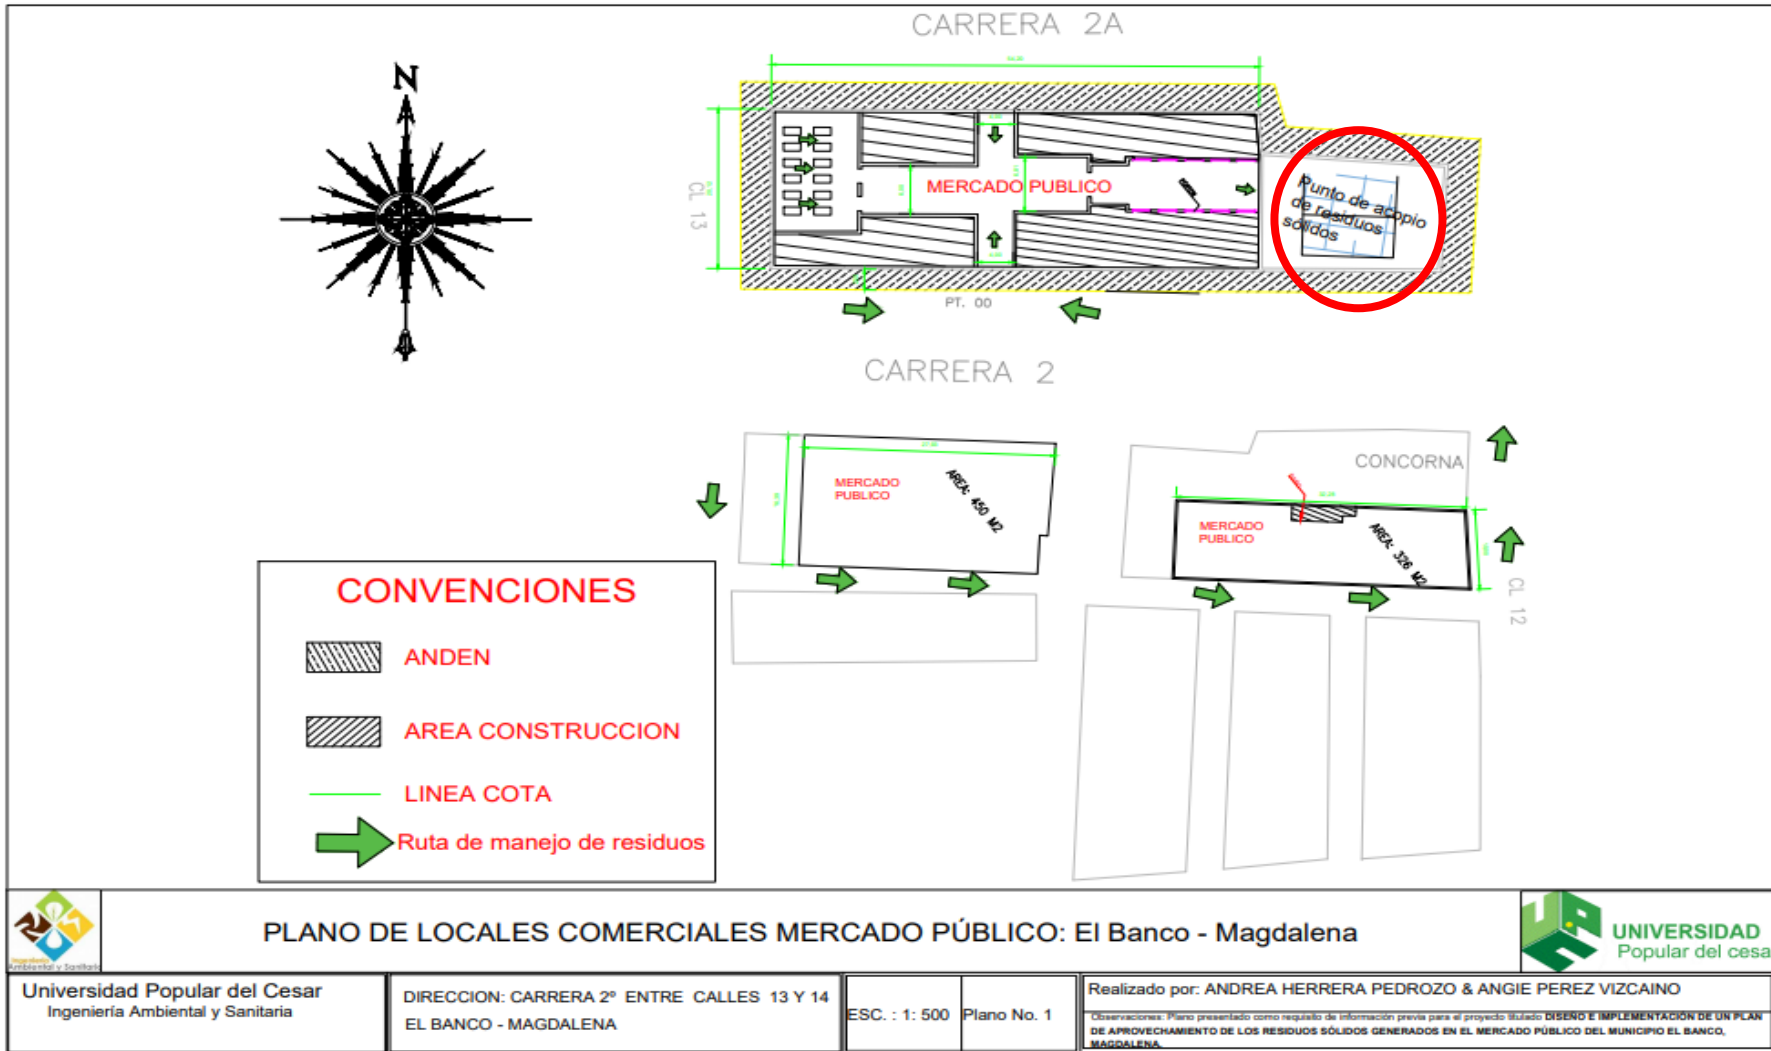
CARRERA 2A

N

CL 13

MERCADO PUBLICO

Punto de acopio de residuos sólidos

PT. 00

CARRERA 2

MERCADO PUBLICO

AREA: 450 M2

CONCORNA

MERCADO PUBLICO

AREA: 326 M2

CL 12

CONVENCIONES

ANDEN

AREA CONSTRUCCION

LINEA COTA

Ruta de manejo de residuos

PLANO DE LOCALES COMERCIALES MERCADO PÚBLICO: El Banco - Magdalena

UNIVERSIDAD Popular del cesa

Universidad Popular del Cesar
Ingeniería Ambiental y Sanitaria

DIRECCION: CARRERA 2° ENTRE CALLES 13 Y 14
EL BANCO - MAGDALENA

ESC. : 1: 500

Plano No. 1

Realizado por: ANDREA HERRERA PEDROZO & ANGIE PEREZ VIZCAINO

Observaciones: Plano presentado como requisito de información previa para el proyecto titulado DISEÑO E IMPLEMENTACIÓN DE UN PLAN DE APROVECHAMIENTO DE LOS RESIDUOS SÓLIDOS GENERADOS EN EL MERCADO PÚBLICO DEL MUNICIPIO EL BANCO, MAGDALENA